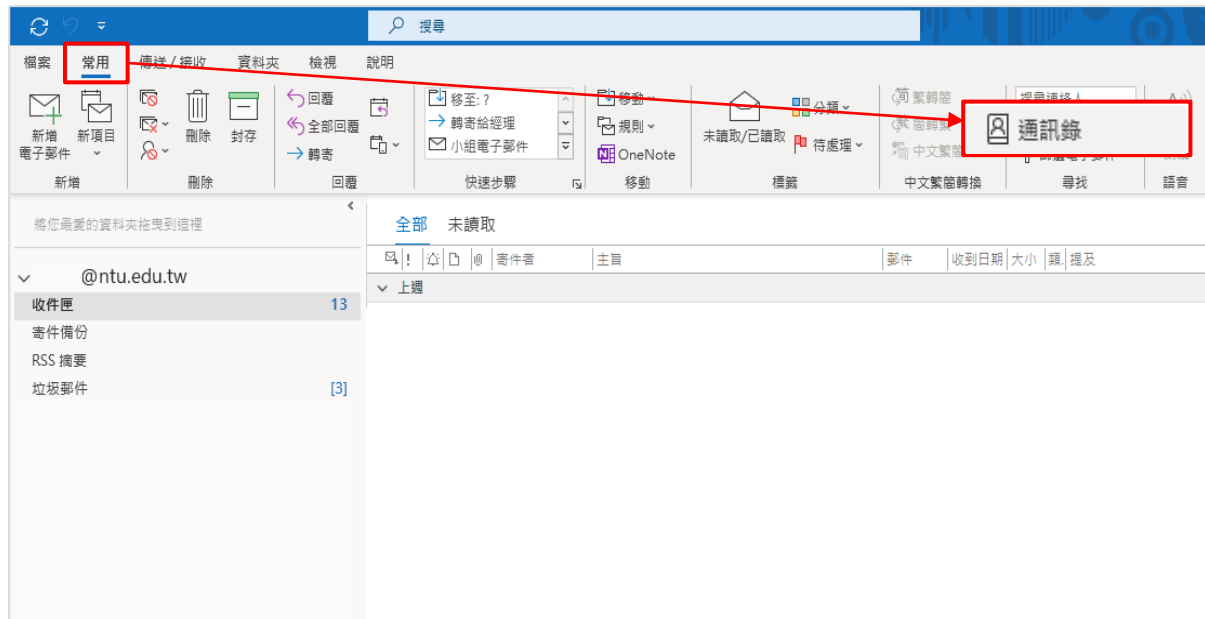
搜尋

檔案 常用 傳送/接收 資料夾 檢視 說明

新增電子郵件 新項目
新增

刪除 封存
刪除

回覆 全部回覆 轉寄
回覆

移至: ? 轉寄給經理 小組電子郵件
快速步驟

移動 規則 OneNote
移動

未讀取/已讀取 分類 待處理
標籤

繁轉簡 簡轉繁 中文繁簡
中文繁簡轉換

搜尋連絡人
通訊錄
尋找

語音

將您最愛的資料夾拖曳到這裡

@ntu.edu.tw
收件匣 13
寄件備份
RSS 摘要
垃圾郵件 [3]

全部 未讀取

寄件者 主旨 郵件 收到日期 大小 類. 提及

上週